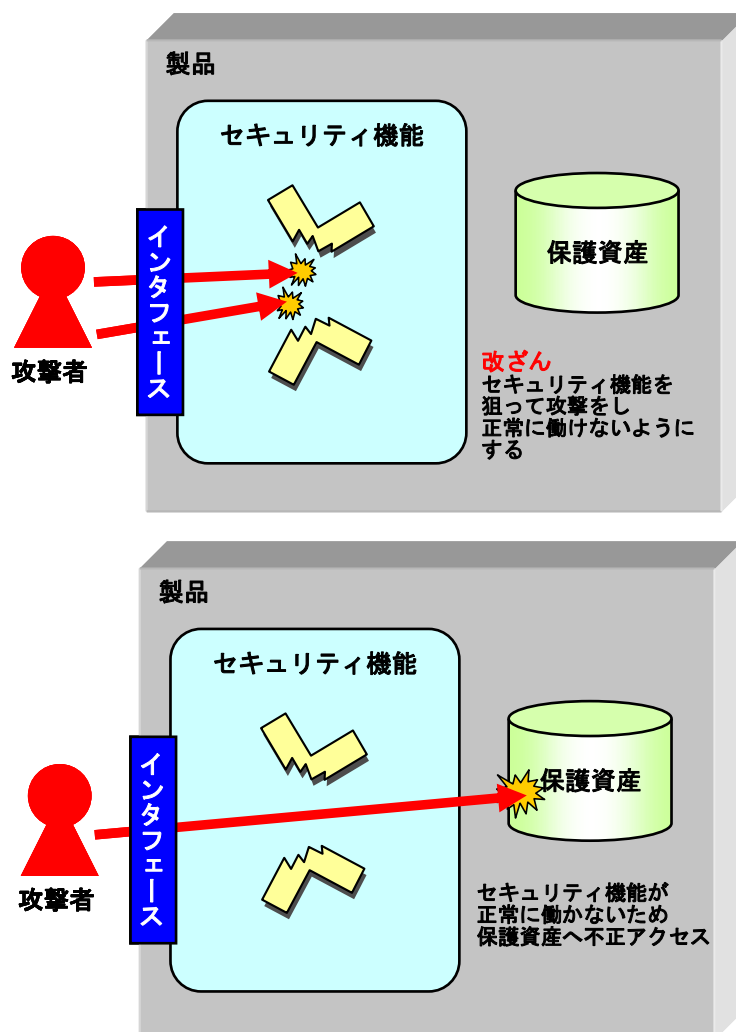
製品

セキュリティ機能

保護資産

インタフェース

攻撃者

改ざん
セキュリティ機能を狙って攻撃をし正常に働けないようにする

製品

セキュリティ機能

保護資産

インタフェース

攻撃者

セキュリティ機能が正常に働かないため保護資産へ不正アクセス